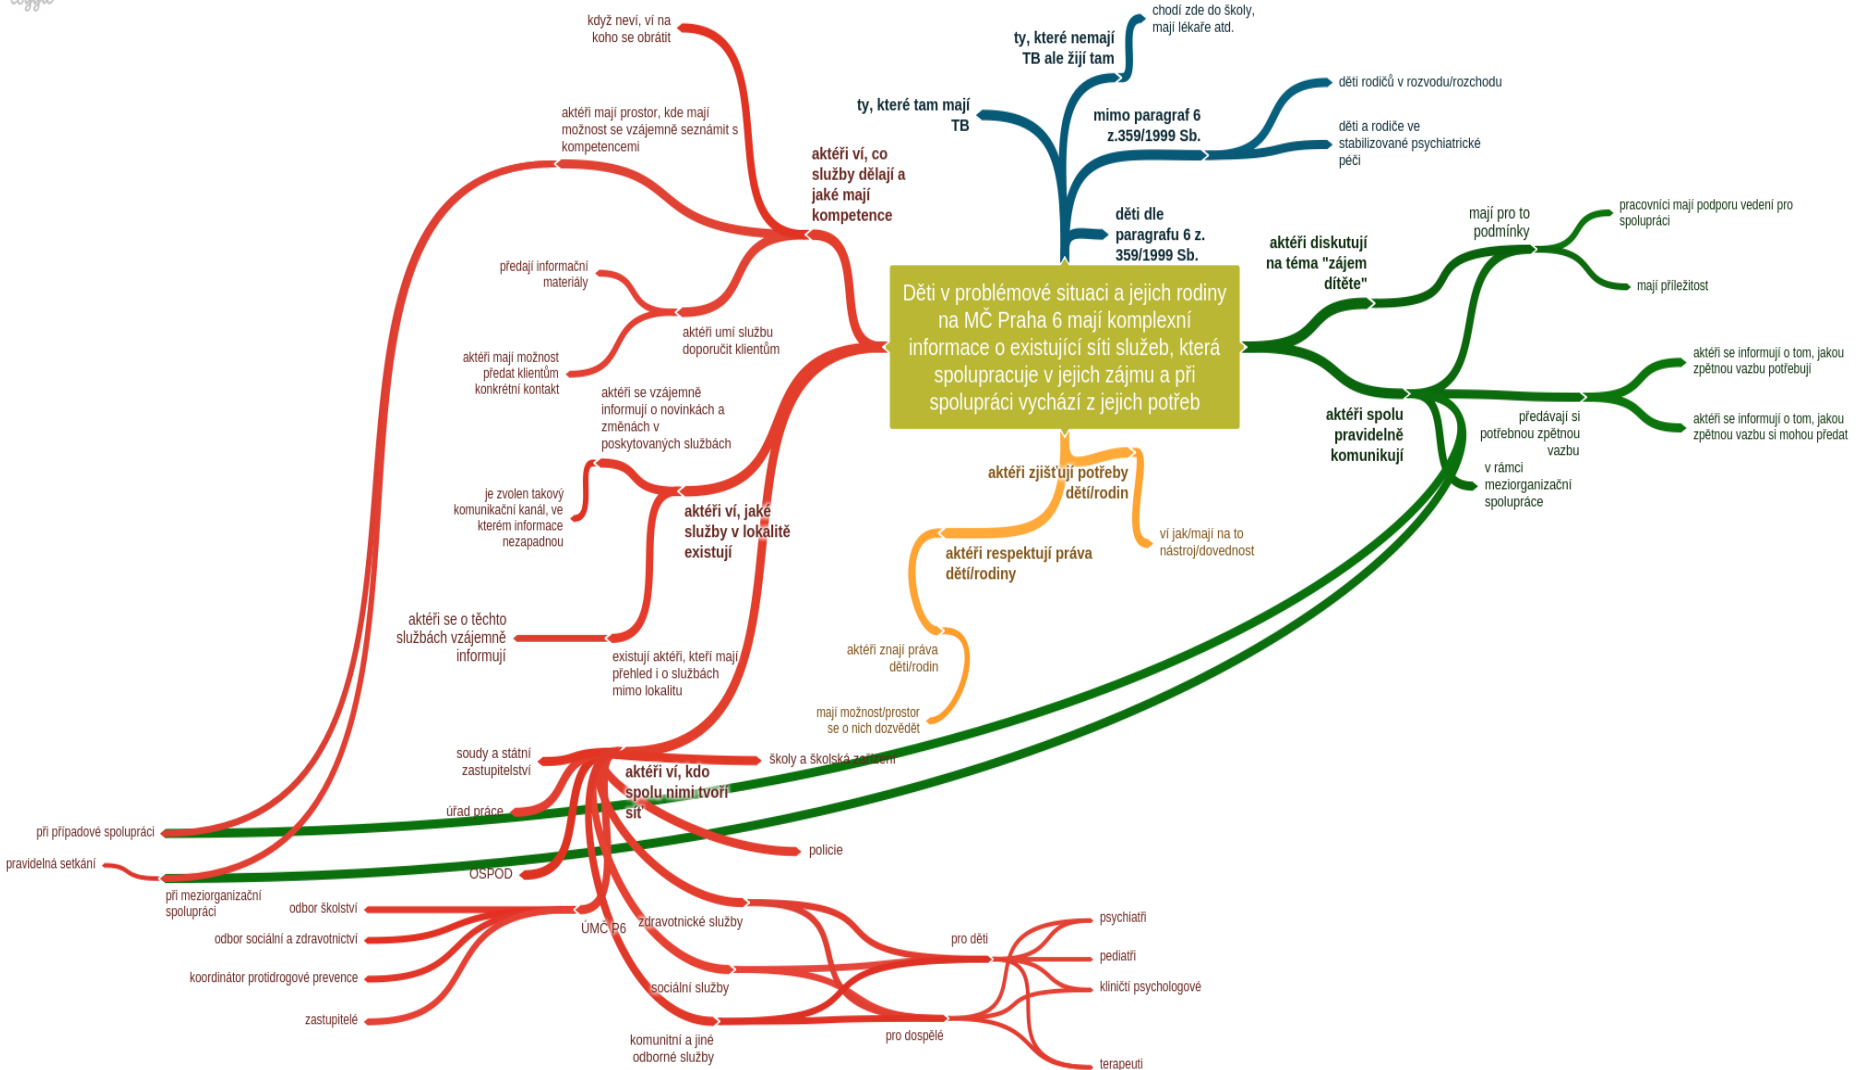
coggle

Děti v problémové situaci a jejich rodiny na MČ Praha 6 mají komplexní informace o existující síti služeb, která spolupracuje v jejich zájmu a při spolupráci vychází z jejich potřeb

ty, které tam mají TB

ty, které nemají TB ale žijí tam

chodí zde do školy, mají lékaře atd.

mimo paragraf 6 z.359/1999 Sb.

děti rodičů v rozvodu/rozchodu

děti a rodiče ve stabilizované psychiatrické péči

děti dle paragrafu 6 z. 359/1999 Sb.

aktéři diskutují na téma "zájem dítěte"

mají pro to podmínky

pracovníci mají podporu vedení pro spolupráci

mají příležitost

aktéři spolu pravidelně komunikují

aktéři se informují o tom, jakou zpětnou vazbu potřebují

aktéři se informují o tom, jakou zpětnou vazbu si mohou předat

předávají si potřebnou zpětnou vazbu

v rámci meziorganizační spolupráce

aktéři zjišťují potřeby dětí/rodin

ví jak/mají na to nástroj/dovednost

aktéři respektují práva dětí/rodiny

aktéři znají práva dětí/rodin

mají možnost/prostor se o nich dozvědět

aktéři ví, co služby dělají a jaké mají kompetence

když neví, ví na koho se obrátit

aktéři mají prostor, kde mají možnost se vzájemně seznámit s kompetencemi

předají informační materiály

aktéři mají možnost předat klientům konkrétní kontakt

aktéři umí službu doporučit klientům

aktéři ví, jaké služby v lokalitě existují

aktéři se vzájemně informují o novinkách a změnách v poskytovaných službách

je zvolen takový komunikační kanál, ve kterém informace nezapadnou

aktéři se o těchto službách vzájemně informují

existují aktéři, kteří mají přehled i o službách mimo lokalitu

aktéři ví, kdo spolu nimi tvoří síť

soudy a státní zastupitelství

školy a školská zařízení

úřad práce

policie

OSPOD

při případové spolupráci

pravidelní setkání

při meziorganizační spolupráci

odbor školství

odbor sociální a zdravotnictví

koordinátor protidrogové prevence

zastupitelé

ÚMČ P6

zdravotnické služby

sociální služby

komunitní a jiné odborné služby

pro děti

pro dospělé

psychiatři

pediatři

kliničtí psychologové

terapeuti